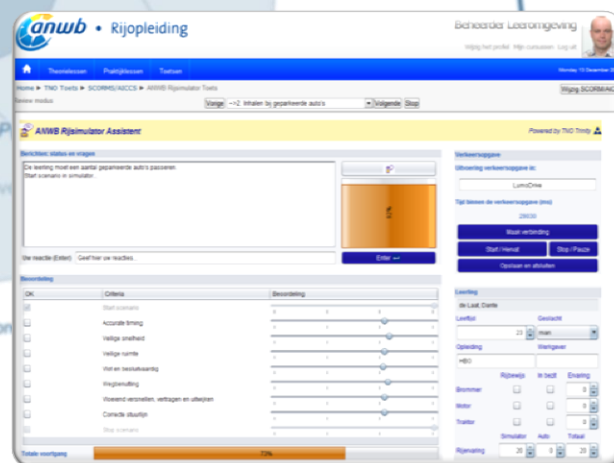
anwb • Rijopleiding

Beheerder Leeromgeving

Wijzig het profiel  Mijn cursussen  Log uit

Theorielessen  Praktijklessen  Toetsen

Monday 15 December 2

Home » TNO Toets » SCORM/AICCS » ANWB Rijsimulator Toets

Wijzig SCORM/AIC

Review modus

Vorige  -->2. Inhalen bij geparkeerde auto's  Volgende  Stop

ANWB Rijsimulator Assistent

Powered by TNO Trinity

Berichten, status en vragen

De leerling moet een aantal geparkeerde auto's passeren
Start scenario in simulator...

Uw reactie (Enter):  Geef hier uw reactie...

Enter

Verkeersopgave

Uitvoering verkeersopgave in:

LumoDrive

Tijd binnen de verkeersopgave (ms)

29030

Maak verbinding

Start / Herstart

Stop / Pauze

Opslaan en afsluiten

Beoordeling

| OK | Criteria | Beoordeling |
|---|---|---|
| | Start scenario | |
| | Accurate timing | |
| | Veilige snelheid | |
| | Veilige ruimte | |
| | Veil en beslaalvaardig | |
| | Wegbenutting | |
| | Voorend versnellen, vertragen en uitwijken | |
| | Correcte stuurlijn | |
| | Stop scenario | |

Totale voortgang

73%

Leerling

de Laat, Dante

Leeftijd  Geslacht

23  man

Opleiding  Werkgever

HBO

| | Rijbewijs | In bezit | Ervaring |
|---|---|---|---|
| Brommer | | | 0 |
| Motor | | | 0 |
| Traktor | | | 0 |

| | Simulator | Auto | Totaal |
|---|---|---|---|
| Rijervaring | 20 | 0 | 20 |